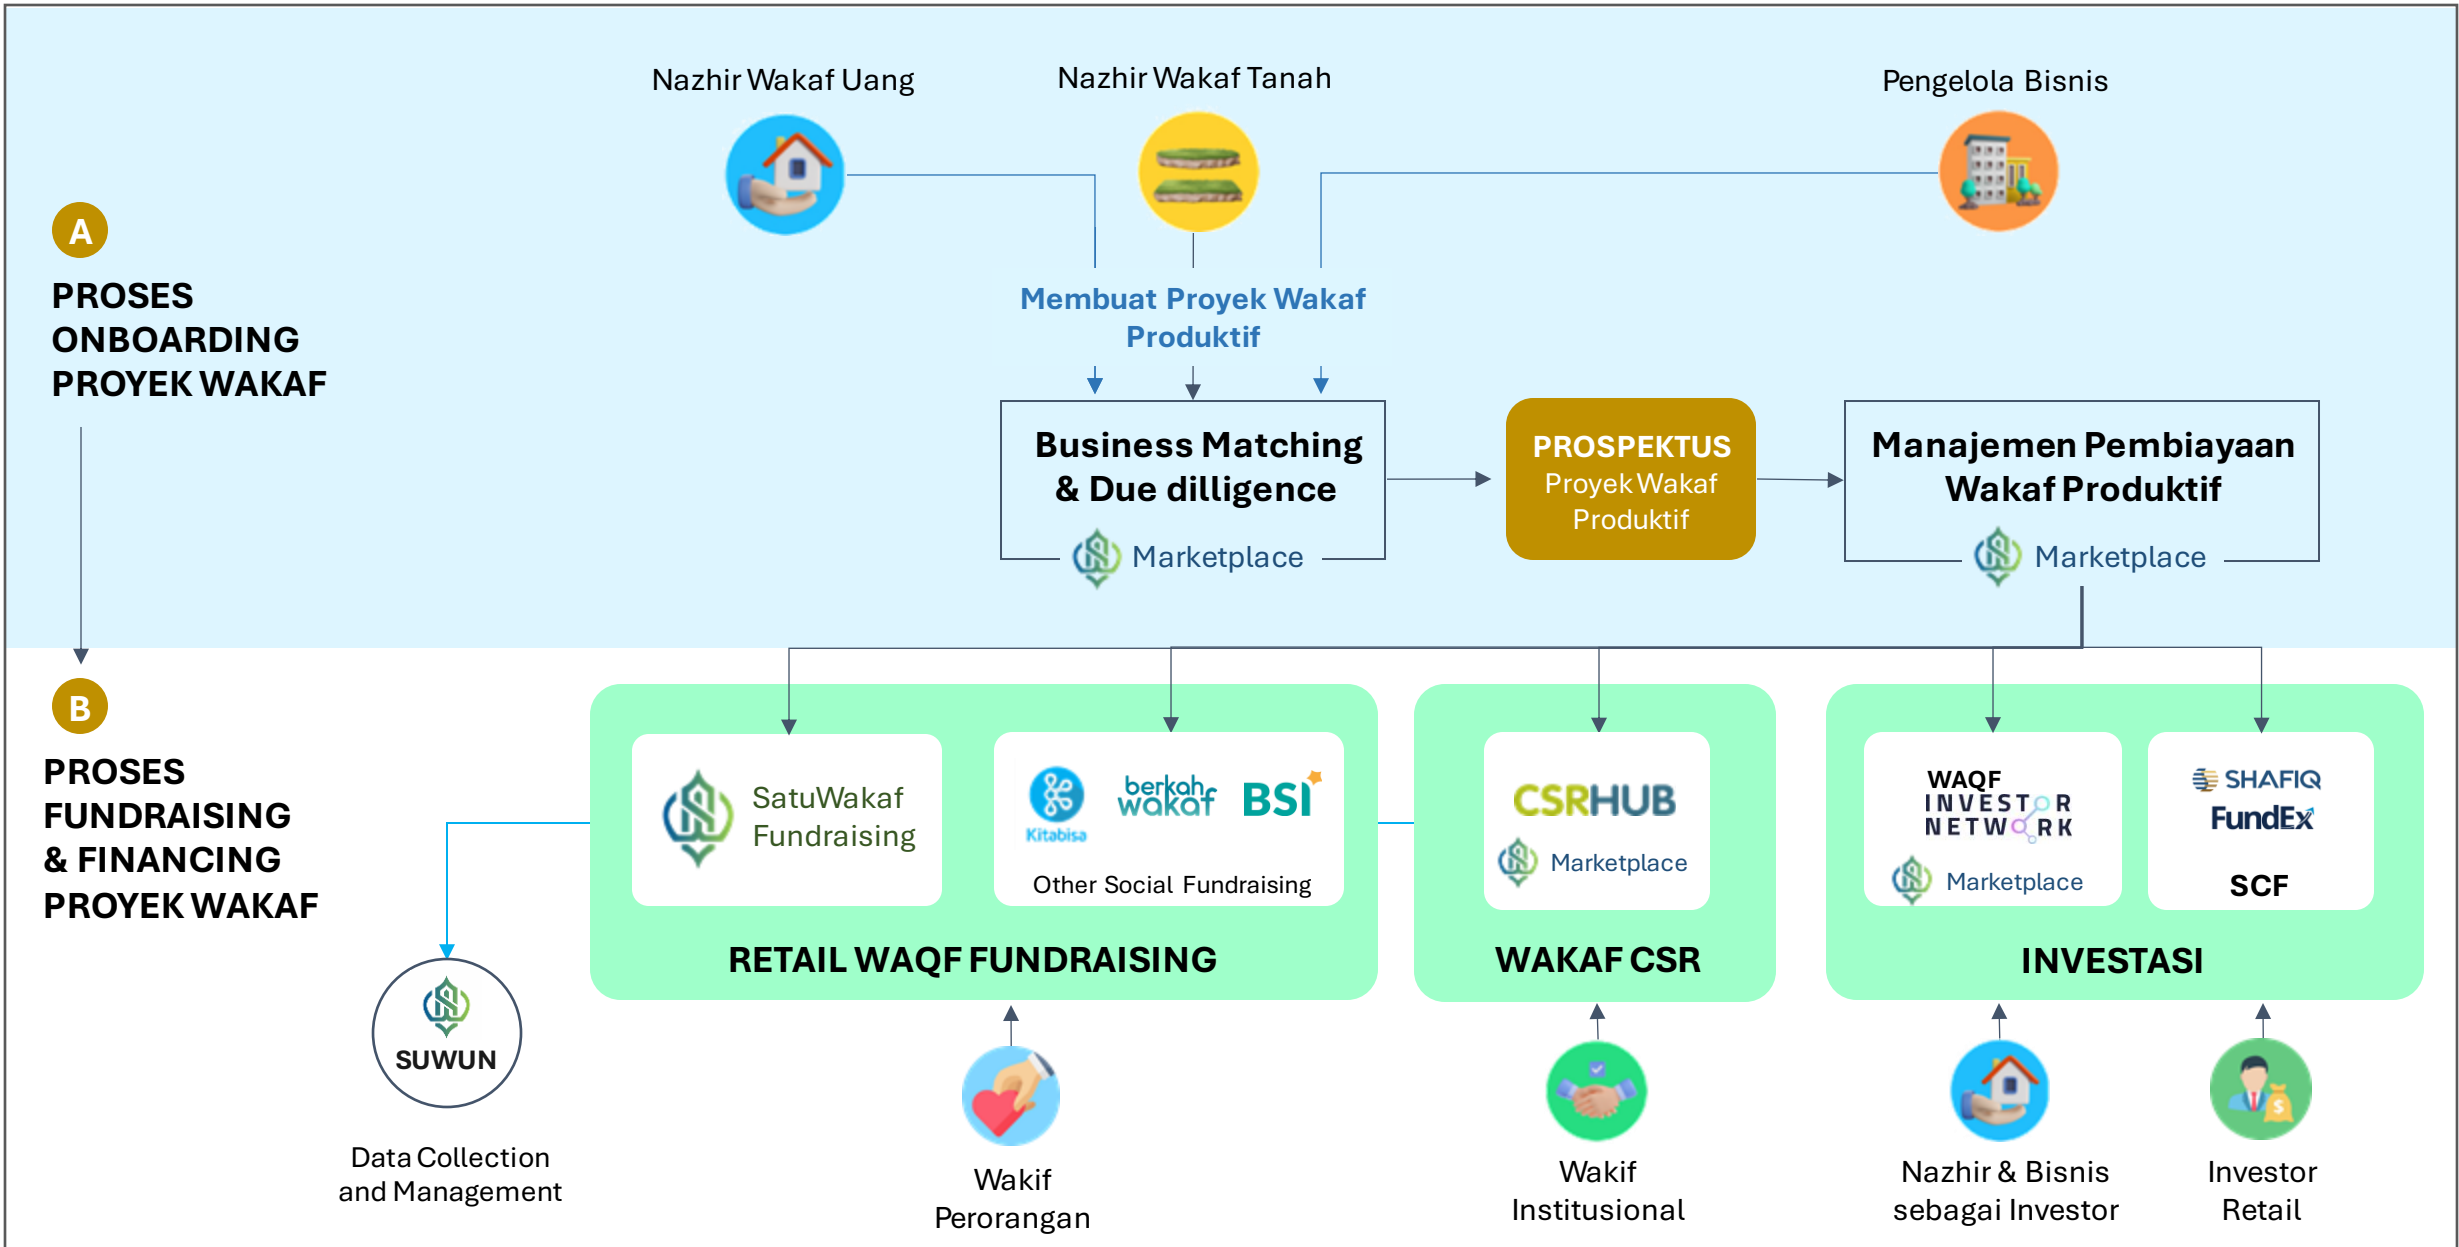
Nazhir Wakaf Uang

Nazhir Wakaf Tanah

Pengelola Bisnis

A

PROSES ONBOARDING PROYEK WAKAF

Membuat Proyek Wakaf Produktif

Business Matching & Due dilligence

Marketplace

PROSPEKTUS
Proyek Wakaf Produktif

Manajemen Pembiayaan Wakaf Produktif

Marketplace

B

PROSES FUNDRAISING & FINANCING PROYEK WAKAF

SatuWakaf Fundraising

Kitabisa

berkah wakaf

BSI

Other Social Fundraising

RETAIL WAQF FUNDRAISING

CSRHUB

Marketplace

WAKAF CSR

WAQF INVESTOR NETWORK

Marketplace

SHAFIQ

FundEx

SCF

INVESTASI

SUWUN

Data Collection and Management

Wakif Perorangan

Wakif Institusional

Nazhir & Bisnis sebagai Investor

Investor Retail